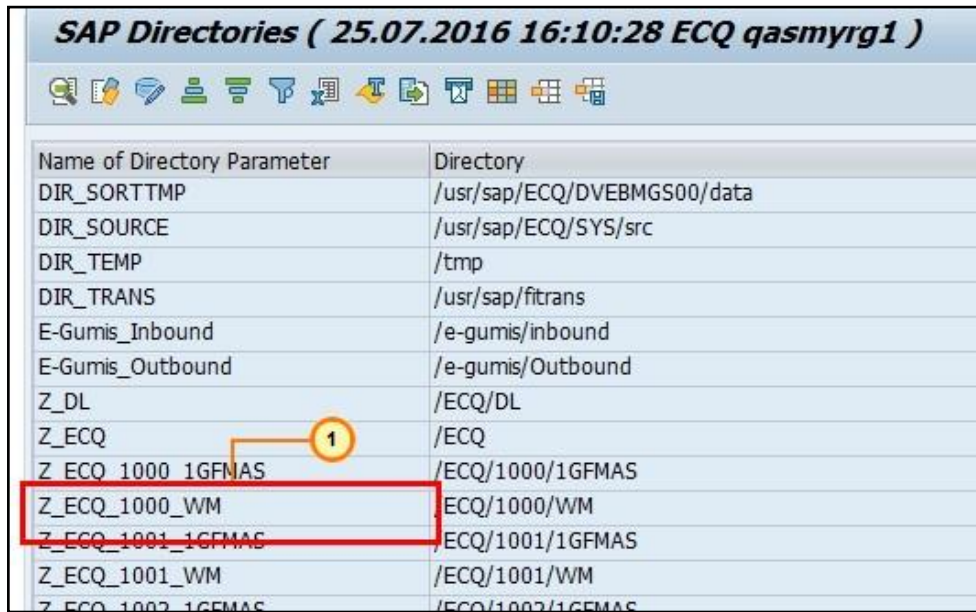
SAP Directories ( 25.07.2016 16:10:28 ECQ qasmyrg1 )

| Name of Directory Parameter | Directory |
|---|---|
| DIR_SORTTMP | /usr/sap/ECQ/DVEBMGS00/data |
| DIR_SOURCE | /usr/sap/ECQ/SYS/src |
| DIR_TEMP | /tmp |
| DIR_TRANS | /usr/sap/fitrans |
| E-Gumis_Inbound | /e-gumis/inbound |
| E-Gumis_Outbound | /e-gumis/Outbound |
| Z_DL | /ECQ/DL |
| Z_ECQ | /ECQ |
| Z_ECQ_1000_1GFMAS | /ECQ/1000/1GFMAS |
| Z_ECQ_1000_WM | /ECQ/1000/WM |
| Z_ECQ_1001_1GFMAS | /ECQ/1001/1GFMAS |
| Z_ECQ_1001_WM | /ECQ/1001/WM |
| Z_ECQ_1002_1GFMAS | /ECQ/1002/1GFMAS |

1